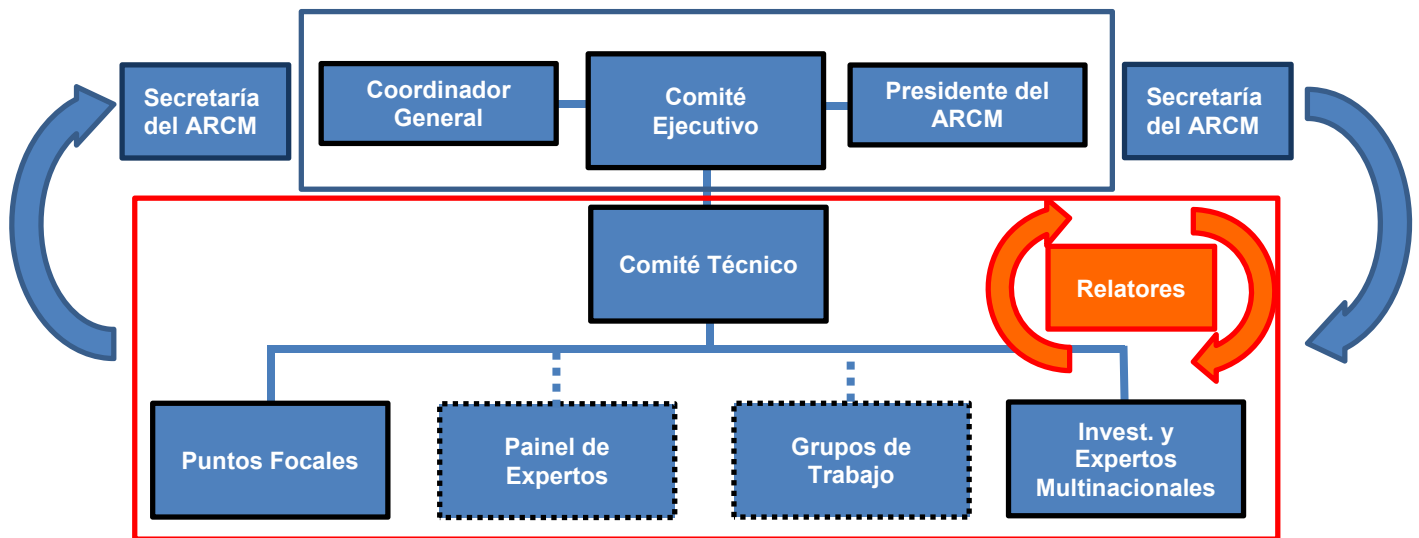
Secretaría del ARCM

Coordinador General

Comité Ejecutivo

Presidente del ARCM

Secretaría del ARCM

Comité Técnico

Relatores

Puntos Focales

Painel de Expertos

Grupos de Trabajo

Invest. y Expertos Multinacionales